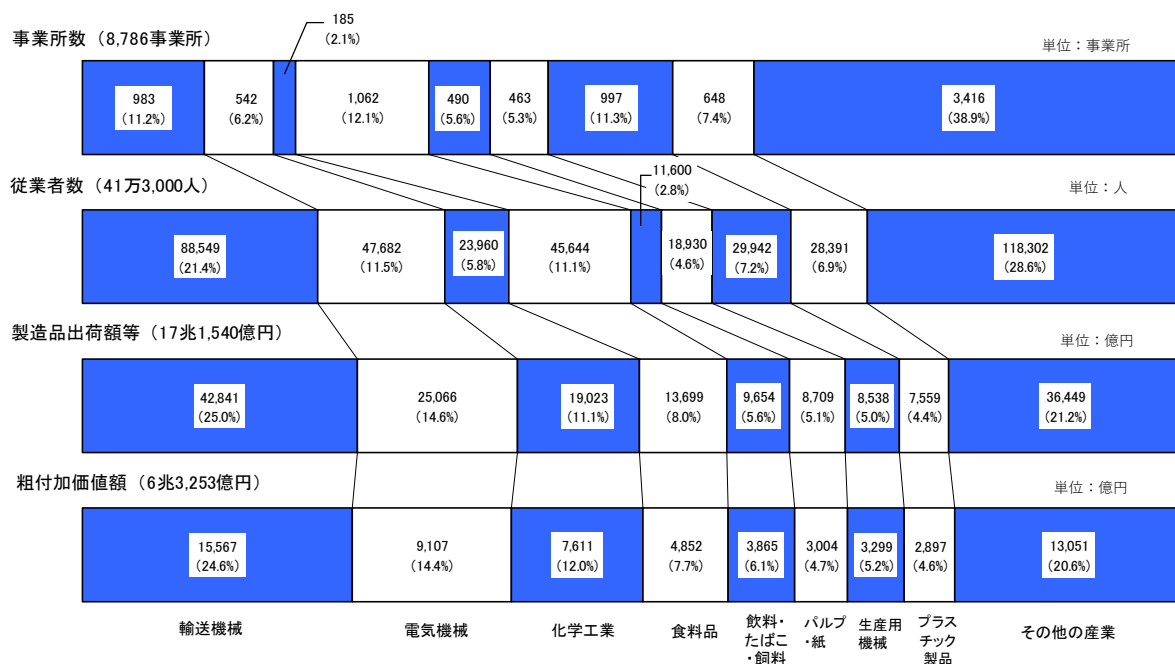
事業所数（8,786事業所）

185
（2.1%）

単位：事業所

| 983（11.2%） | 542（6.2%） | 185（2.1%） | 1,062（12.1%） | 490（5.6%） | 463（5.3%） | 997（11.3%） | 648（7.4%） | 3,416（38.9%） |
|---|---|---|---|---|---|---|---|---|

従業者数（41万3,000人）

11,600
（2.8%）

単位：人

| 88,549（21.4%） | 47,682（11.5%） | 23,960（5.8%） | 45,644（11.1%） | 11,600（2.8%） | 18,930（4.6%） | 29,942（7.2%） | 28,391（6.9%） | 118,302（28.6%） |
|---|---|---|---|---|---|---|---|---|

製造品出荷額等（17兆1,540億円）

単位：億円

| 42,841（25.0%） | 25,066（14.6%） | 19,023（11.1%） | 13,699（8.0%） | 9,654（5.6%） | 8,709（5.1%） | 8,538（5.0%） | 7,559（4.4%） | 36,449（21.2%） |
|---|---|---|---|---|---|---|---|---|

粗付加価値額（6兆3,253億円）

単位：億円

| 15,567（24.6%） | 9,107（14.4%） | 7,611（12.0%） | 4,852（7.7%） | 3,865（6.1%） | 3,004（4.7%） | 3,299（5.2%） | 2,897（4.6%） | 13,051（20.6%） |
|---|---|---|---|---|---|---|---|---|

輸送機械　電気機械　化学工業　食料品　飲料・たばこ・飼料　パルプ・紙　生産用機械　プラスチック製品　その他の産業